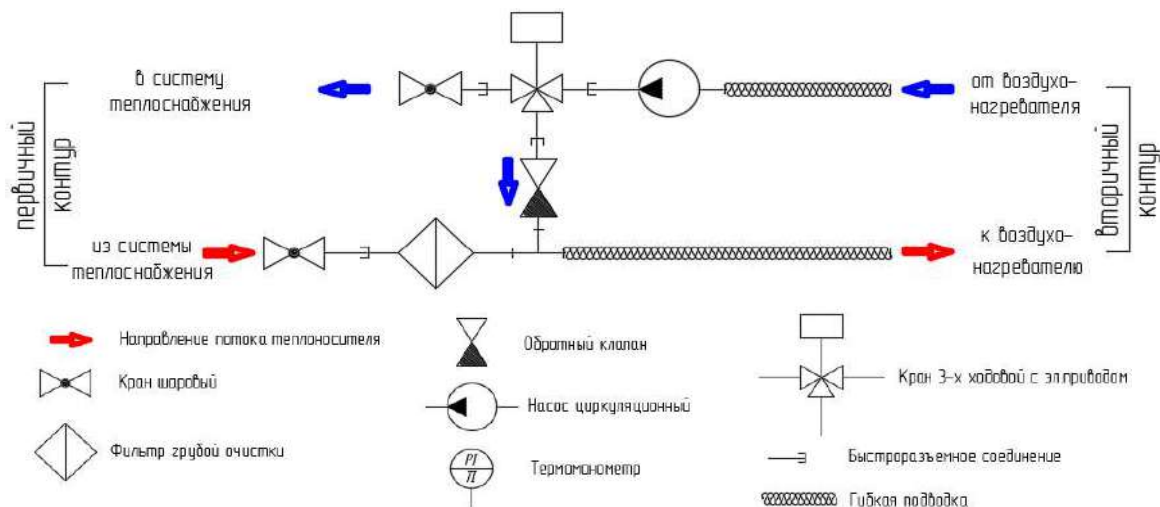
в систему теплоснабжения

от воздухо-нагревателя

первичный контур

вторичный контур

из системы теплоснабжения

к воздухо-нагревателю

Направление потока теплоносителя

Кран шаровый

Фильтр грубой очистки

Обратный клапан

Насос циркуляционный

PI
TI

Термоманометр

Кран 3-х ходовой с эл.приводом

Быстроразъемное соединение

Гибкая подводка